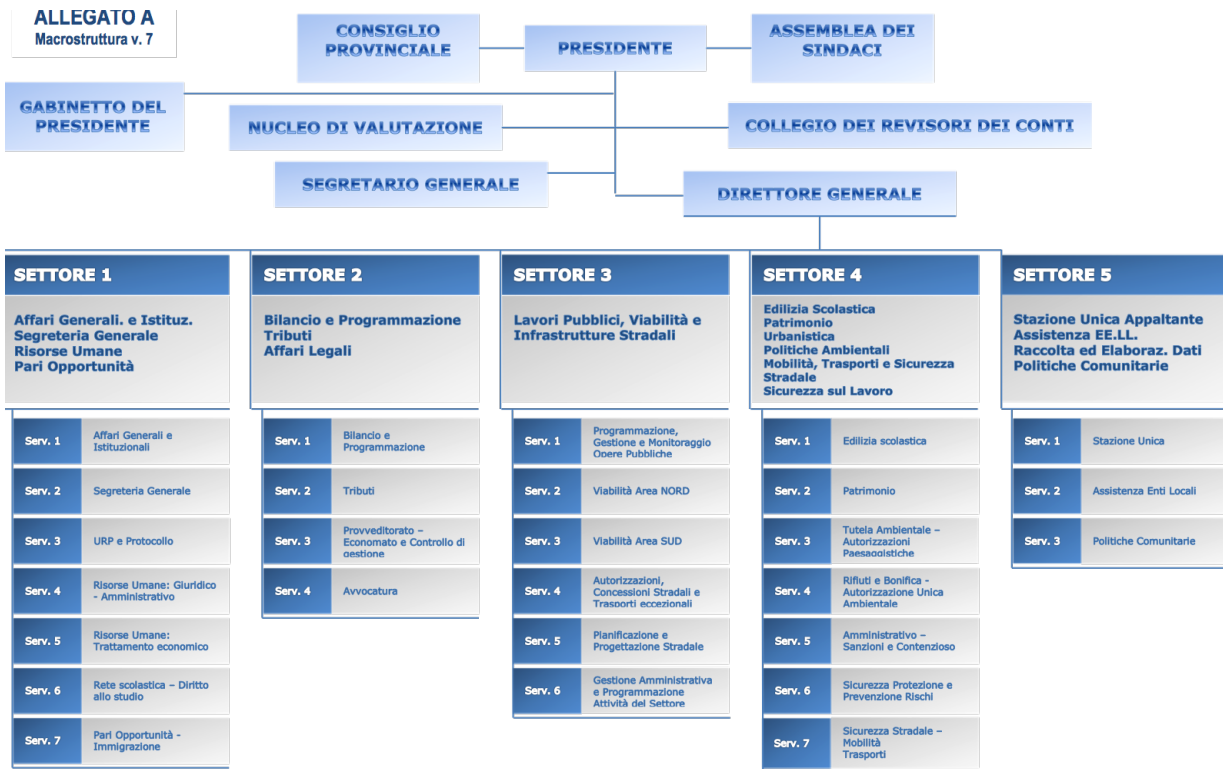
ALLEGATO A
Macrostruttura v. 7

CONSIGLIO PROVINCIALE

PRESIDENTE

ASSEMBLEA DEI SINDACI

GABINETTO DEL PRESIDENTE

NUCLEO DI VALUTAZIONE

COLLEGIO DEI REVISORI DEI CONTI

SEGRETARIO GENERALE

DIRETTORE GENERALE

SETTORE 1

Affari Generali. e Istituz.
Segreteria Generale
Risorse Umane
Pari Opportunità

Serv. 1 Affari Generali e Istituzionali
Serv. 2 Segreteria Generale
Serv. 3 URP e Protocollo
Serv. 4 Risorse Umane: Giuridico - Amministrativo
Serv. 5 Risorse Umane: Trattamento economico
Serv. 6 Rete scolastica – Diritto allo studio
Serv. 7 Pari Opportunità - Immigrazione

SETTORE 2

Bilancio e Programmazione
Tributi
Affari Legali

Serv. 1 Bilancio e Programmazione
Serv. 2 Tributi
Serv. 3 Provveditorato – Economato e Controllo di gestione
Serv. 4 Avvocatura

SETTORE 3

Lavori Pubblici, Viabilità e Infrastrutture Stradali

Serv. 1 Programmazione, Gestione e Monitoraggio Opere Pubbliche
Serv. 2 Viabilità Area NORD
Serv. 3 Viabilità Area SUD
Serv. 4 Autorizzazioni, Concessioni Stradali e Trasporti eccezionali
Serv. 5 Pianificazione e Progettazione Stradale
Serv. 6 Gestione Amministrativa e Programmazione Attività del Settore

SETTORE 4

Edilizia Scolastica
Patrimonio
Urbanistica
Politiche Ambientali
Mobilità, Trasporti e Sicurezza Stradale
Sicurezza sul Lavoro

Serv. 1 Edilizia scolastica
Serv. 2 Patrimonio
Serv. 3 Tutela Ambientale – Autorizzazioni Paesaggistiche
Serv. 4 Rifiuti e Bonifica - Autorizzazione Unica Ambientale
Serv. 5 Amministrativo – Sanzioni e Contenzioso
Serv. 6 Sicurezza Protezione e Prevenzione Rischi
Serv. 7 Sicurezza Stradale – Mobilità Trasporti

SETTORE 5

Stazione Unica Appaltante
Assistenza EE.LL.
Raccolta ed Elaboraz. Dati
Politiche Comunitarie

Serv. 1 Stazione Unica
Serv. 2 Assistenza Enti Locali
Serv. 3 Politiche Comunitarie